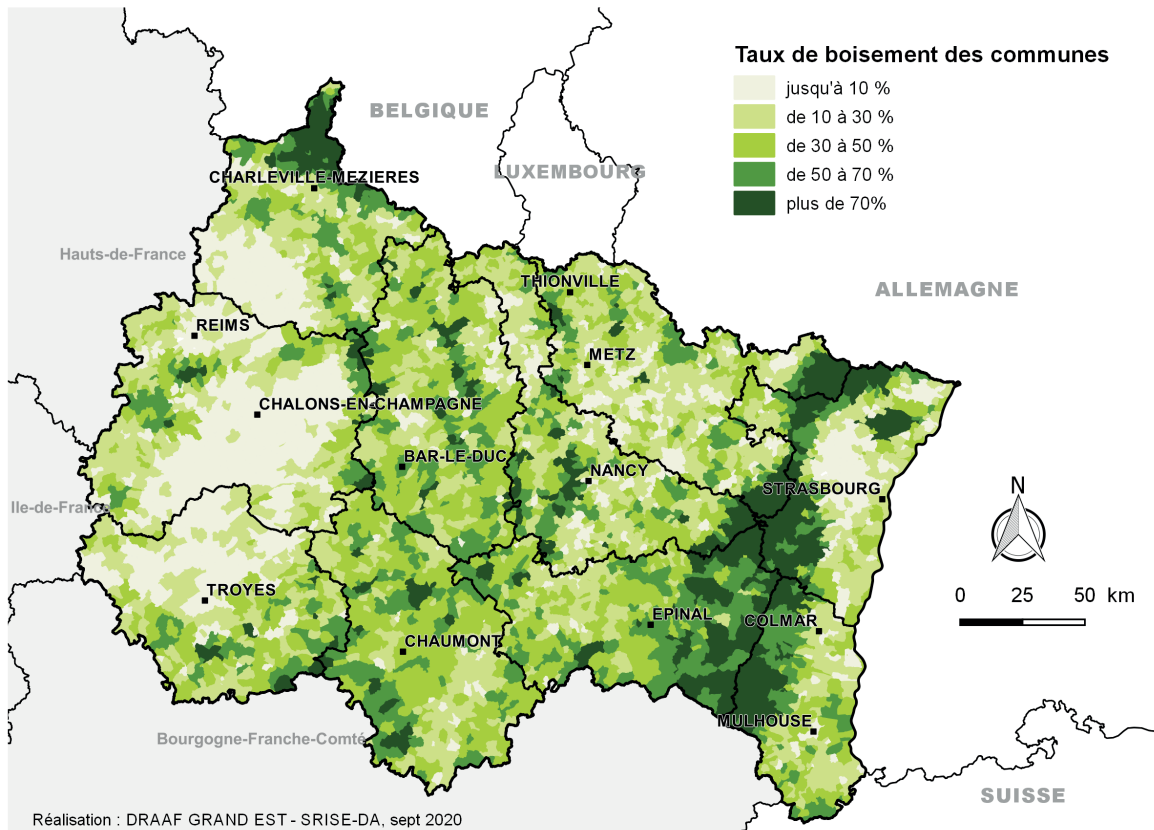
Taux de boisement des communes
jusqu'à 10 %
de 10 à 30 %
de 30 à 50 %
de 50 à 70 %
plus de 70%

BELGIQUE
LUXEMBOURG
ALLEMAGNE
Hauts-de-France
Ile-de-France
Bourgogne-Franche-Comté
SUISSE

CHARLEVILLE-MEZIERES
THIONVILLE
REIMS
METZ
CHALONS-EN-CHAMPAGNE
BAR-LE-DUC
NANCY
STRASBOURG
TROYES
EPINAL
COLMAR
CHAUMONT
MULHOUSE

N
0 25 50 km

Réalisation : DRAAF GRAND EST - SRISE-DA, sept 2020